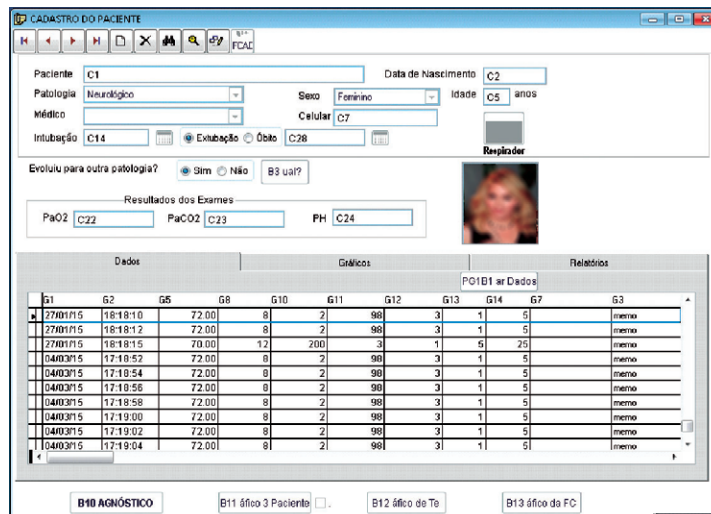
CADASTRO DO PACIENTE

FCAD

Paciente C1
Data de Nascimento C2
Patologia Neurológico
Sexo Feminino
Idade C5 anos
Médico
Celular C7
Intubação C14
Extubação Óbito C28
Respirador

Evoluiu para outra patologia? Sim Não B3 ual?

Resultados dos Exames
PaO2 C22
PaCO2 C23
PH C24

Dados
Gráficos
Relatórios

PG1B1 ar Dados

| G1 | G2 | G5 | G8 | G10 | G11 | G12 | G13 | G14 | G7 | G3 |
|---|---|---|---|---|---|---|---|---|---|---|
| 27/01/15 | 18:18:10 | 72.00 | 8 | 2 | 98 | 3 | 1 | 5 | | memo |
| 27/01/15 | 18:18:12 | 72.00 | 8 | 2 | 98 | 3 | 1 | 5 | | memo |
| 27/01/15 | 18:18:15 | 70.00 | 12 | 200 | 3 | 1 | 5 | 25 | | memo |
| 04/03/15 | 17:18:52 | 72.00 | 8 | 2 | 98 | 3 | 1 | 5 | | memo |
| 04/03/15 | 17:18:54 | 72.00 | 8 | 2 | 98 | 3 | 1 | 5 | | memo |
| 04/03/15 | 17:18:56 | 72.00 | 8 | 2 | 98 | 3 | 1 | 5 | | memo |
| 04/03/15 | 17:18:58 | 72.00 | 8 | 2 | 98 | 3 | 1 | 5 | | memo |
| 04/03/15 | 17:19:00 | 72.00 | 8 | 2 | 98 | 3 | 1 | 5 | | memo |
| 04/03/15 | 17:19:02 | 72.00 | 8 | 2 | 98 | 3 | 1 | 5 | | memo |
| 04/03/15 | 17:19:04 | 72.00 | 8 | 2 | 98 | 3 | 1 | 5 | | memo |

B10 AGNÓSTICO
B11 áfico 3 Paciente
B12 áfico de Te
B13 áfico da FC